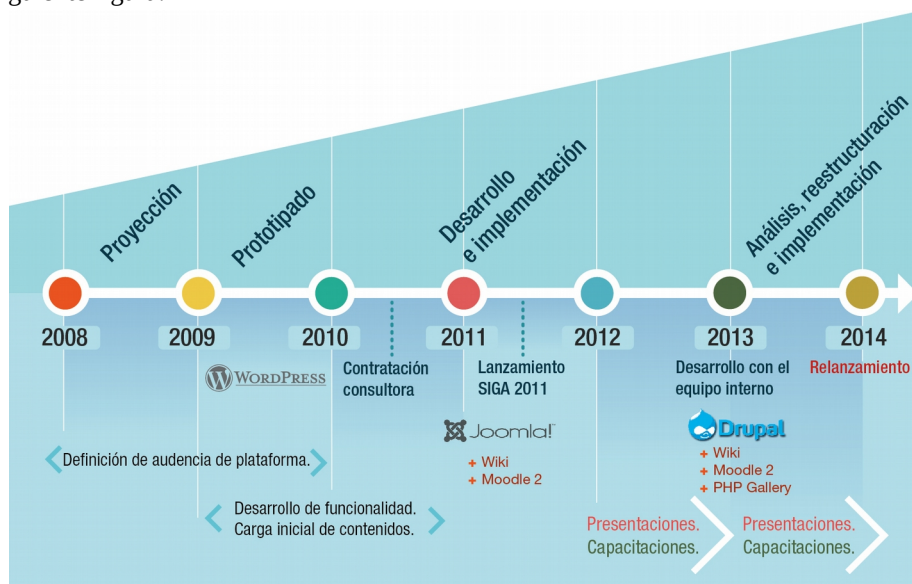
Proyección

Prototipado

Desarrollo e implementación

Análisis, reestructuración e implementación

2008

2009

2010

2011

2012

2013

2014

WordPress

Contratación consultora

Lanzamiento SIGA 2011

Desarrollo con el equipo interno

Relanzamiento

Joomla!

+ Wiki
+ Moodle 2

Drupal

+ Wiki
+ Moodle 2
+ PHP Gallery

Definición de audencia de plataforma.

Desarrollo de funcionalidad.
Carga inicial de contenidos.

Presentaciones.
Capacitaciones.

Presentaciones.
Capacitaciones.